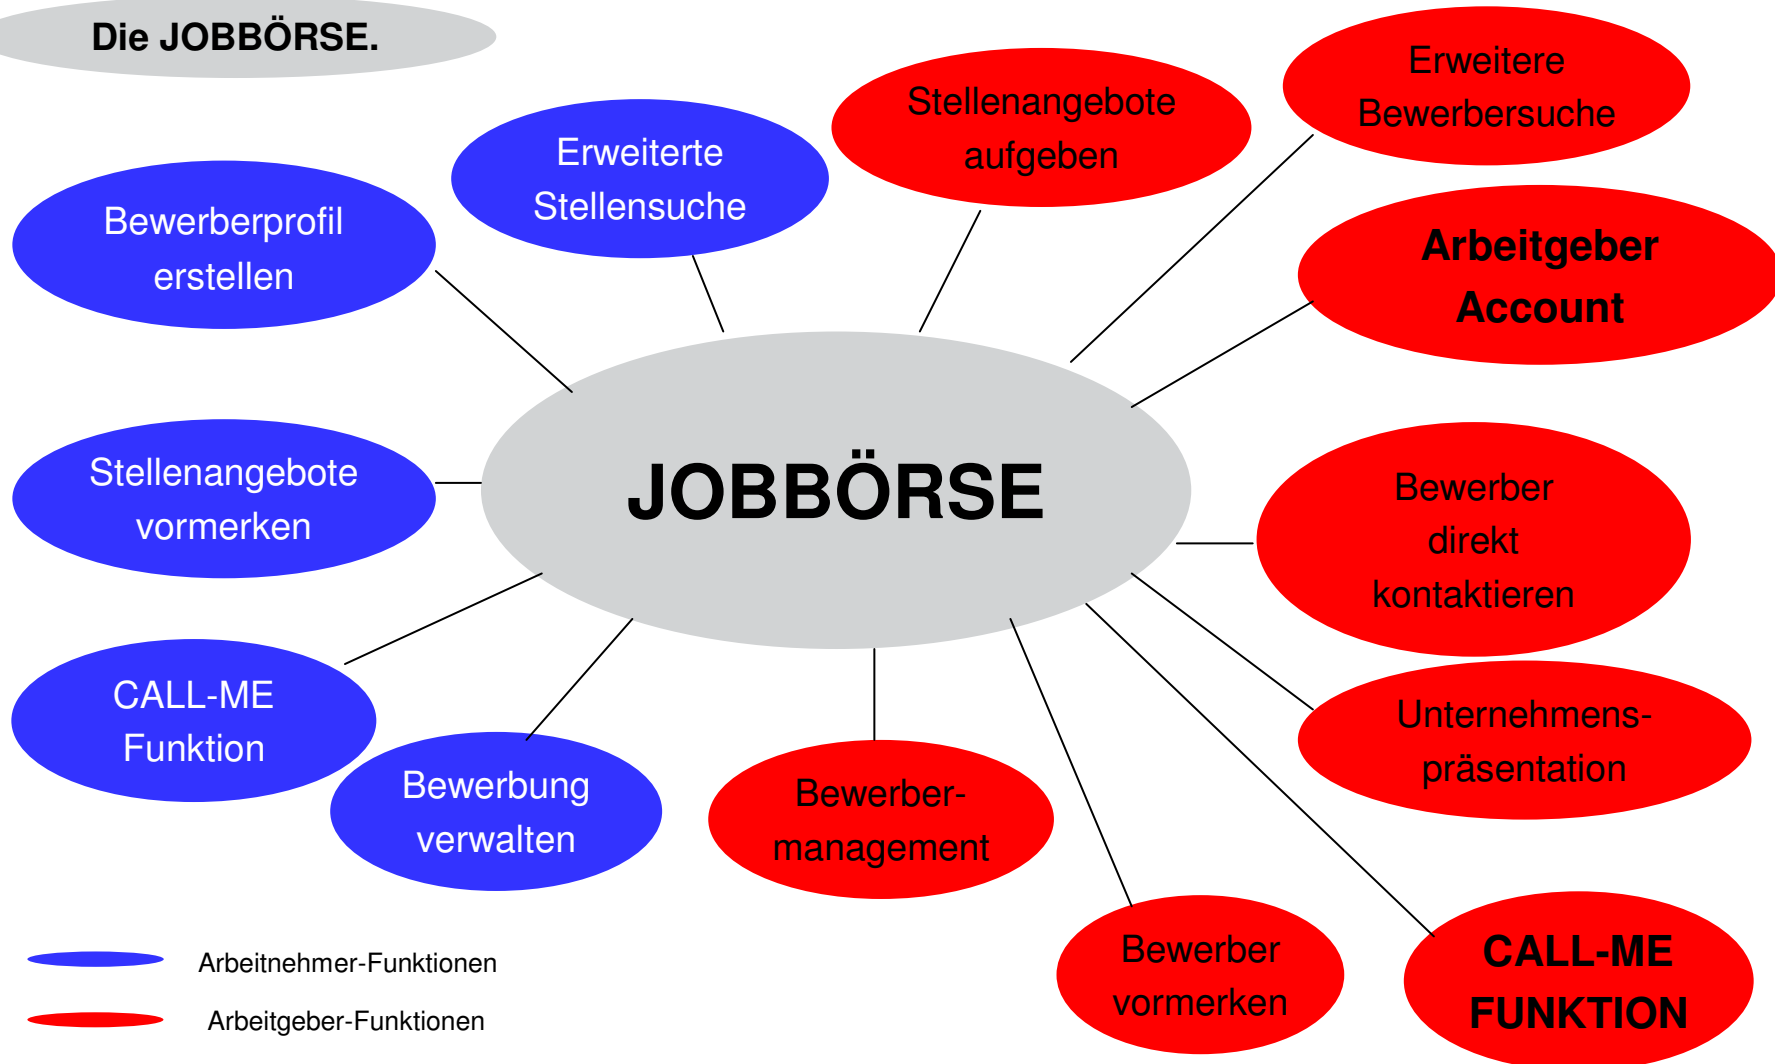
Die JOBBÖRSE.

Erweiterte Stellensuche

Stellenangebote aufgeben

Erweitere Bewerbersuche

Bewerberprofil erstellen

Arbeitgeber Account

JOBBÖRSE

Stellenangebote vormerken

Bewerber direkt kontaktieren

CALL-ME Funktion

Unternehmens-präsentation

Bewerbung verwalten

Bewerber-management

Bewerber vormerken

CALL-ME FUNKTION

Arbeitnehmer-Funktionen

Arbeitgeber-Funktionen